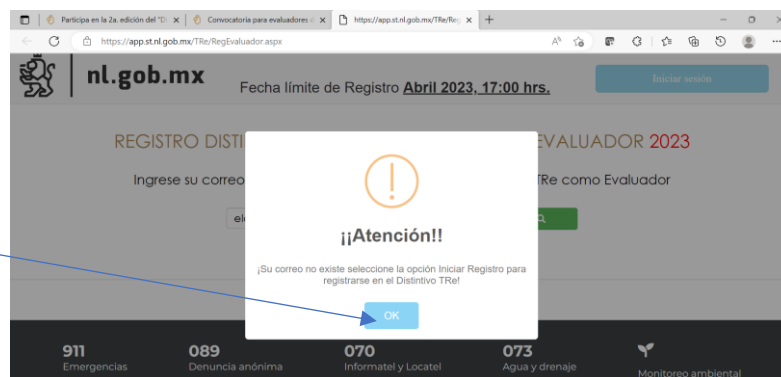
Participa en la 2a. edición del "D
Convocatoria para evaluadores d
https://app.st.nl.gob.mx/TRe/Reg
https://app.st.nl.gob.mx/TRe/RegEvaluador.aspx

nl.gob.mx
Fecha límite de Registro Abril 2023, 17:00 hrs.
Iniciar sesión

REGISTRO DISTI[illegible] EVALUADOR 2023
Ingrese su correo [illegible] TRe como Evaluador
el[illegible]

¡¡Atención!!
¡Su correo no existe seleccione la opción Iniciar Registro para registrarse en el Distintivo TRe!
OK

911
Emergencias
089
Denuncia anónima
070
Informatel y Locatel
073
Agua y drenaje
Monitoreo ambiental